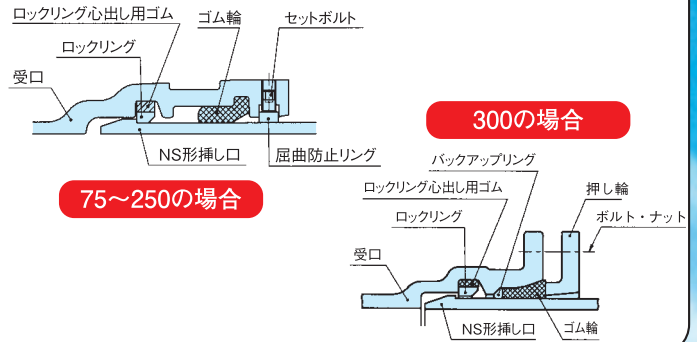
ロックリング心出し用ゴム
ゴム輪
セットボルト
ロックリング
受口
NS形挿し口
屈曲防止リング
75～250の場合

300の場合
バックアップリング
ロックリング心出し用ゴム
押し輪
ロックリング
ボルト・ナット
受口
NS形挿し口
ゴム輪